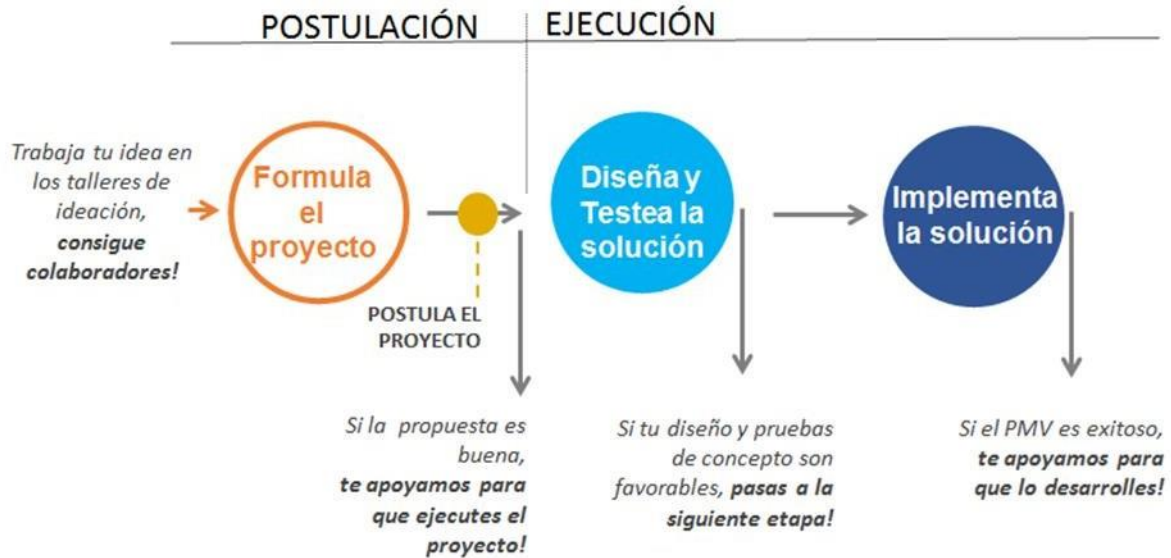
POSTULACIÓN

EJECUCIÓN

Trabaja tu idea en los talleres de ideación, **consigue colaboradores!**

Formula el proyecto

POSTULA EL PROYECTO

Diseña y Testea la solución

Implementa la solución

Si la propuesta es buena, **te apoyamos para que ejecutes el proyecto!**

Si tu diseño y pruebas de concepto son favorables, **pasas a la siguiente etapa!**

Si el PMV es exitoso, **te apoyamos para que lo desarrolles!**